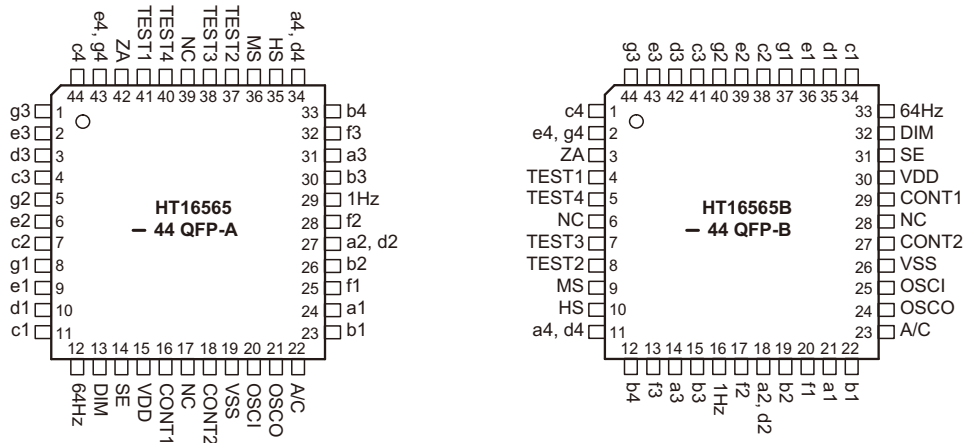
c4 e4, g4 ZA TEST1 TEST4 NC TEST3 TEST2 MS HS a4, d4
44 43 42 41 40 39 38 37 36 35 34

g3 1
e3 2
d3 3
c3 4
g2 5
e2 6
c2 7
g1 8
e1 9
d1 10
c1 11

33 b4
32 f3
31 a3
30 b3
29 1Hz
28 f2
27 a2, d2
26 b2
25 f1
24 a1
23 b1

HT16565
— 44 QFP-A

12 13 14 15 16 17 18 19 20 21 22
64Hz DIM SE VDD CONT1 NC CONT2 VSS OSCI OSCO A/C

g3 e3 d3 c3 g2 e2 c2 g1 e1 d1 c1
44 43 42 41 40 39 38 37 36 35 34

c4 1
e4, g4 2
ZA 3
TEST1 4
TEST4 5
NC 6
TEST3 7
TEST2 8
MS 9
HS 10
a4, d4 11

33 64Hz
32 DIM
31 SE
30 VDD
29 CONT1
28 NC
27 CONT2
26 VSS
25 OSCI
24 OSCO
23 A/C

HT16565B
— 44 QFP-B

12 13 14 15 16 17 18 19 20 21 22
b4 f3 a3 b3 1Hz f2 a2, d2 b2 f1 a1 b1